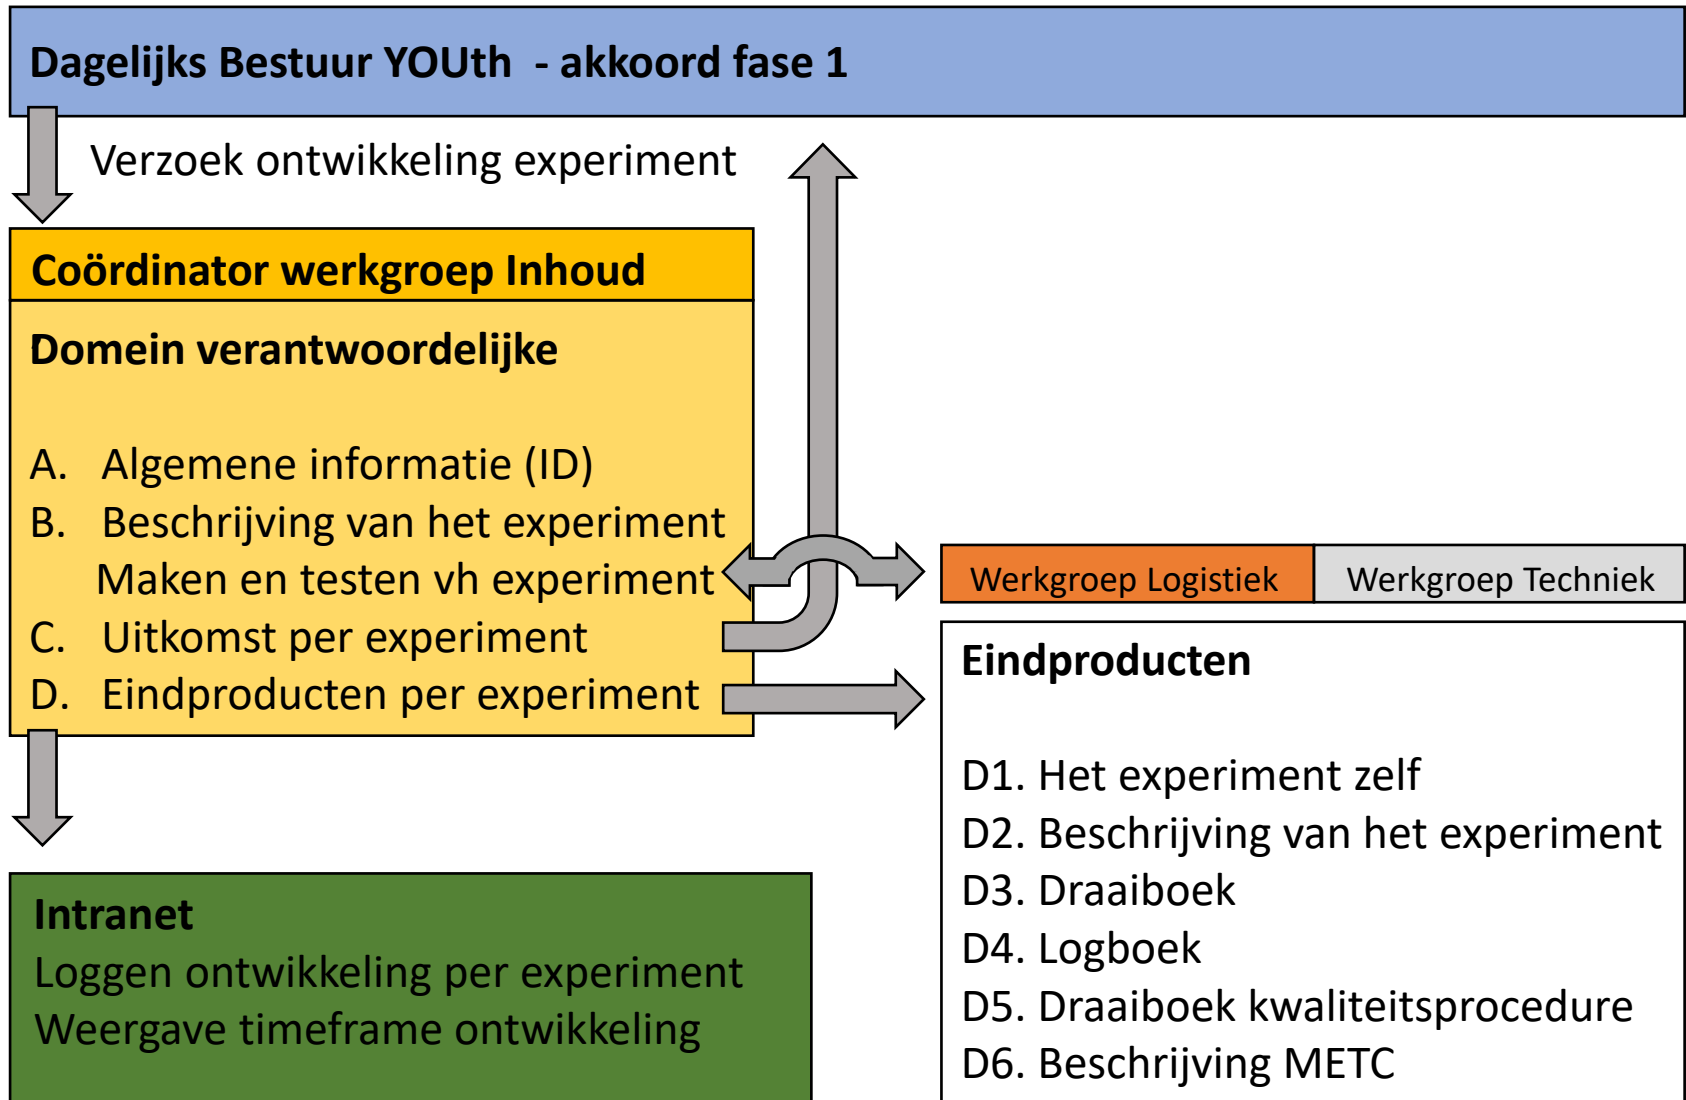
Dagelijks Bestuur YOUth - akkoord fase 1

Verzoek ontwikkeling experiment

Coördinator werkgroep Inhoud

Domein verantwoordelijke

A. Algemene informatie (ID)
B. Beschrijving van het experiment
Maken en testen vh experiment
C. Uitkomst per experiment
D. Eindproducten per experiment

Werkgroep Logistiek

Werkgroep Techniek

Eindproducten

D1. Het experiment zelf
D2. Beschrijving van het experiment
D3. Draaiboek
D4. Logboek
D5. Draaiboek kwaliteitsprocedure
D6. Beschrijving METC

Intranet
Loggen ontwikkeling per experiment
Weergave timeframe ontwikkeling